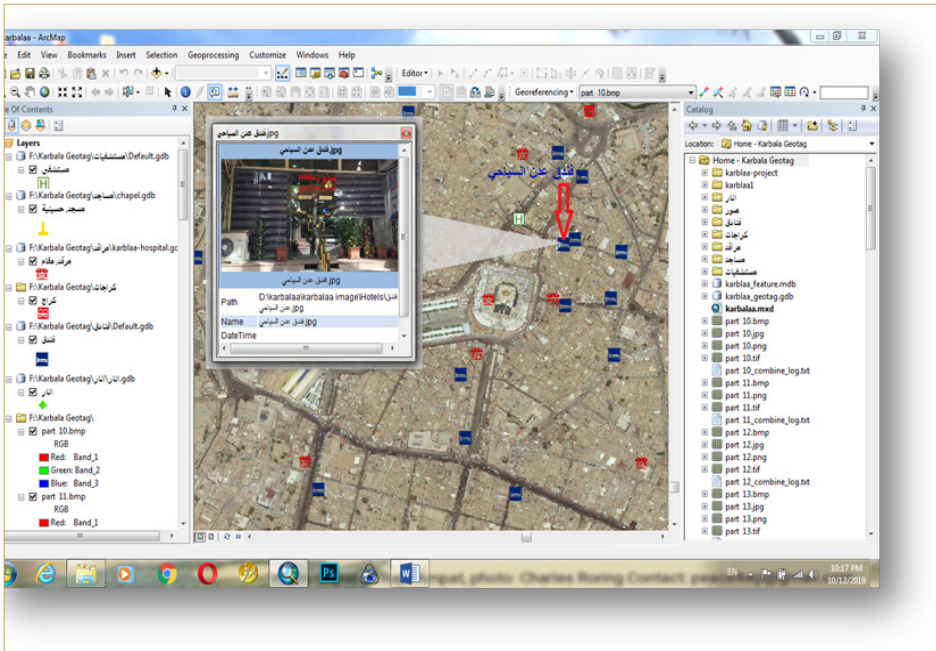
karbalaa - ArcMap

File Edit View Bookmarks Insert Selection Geoprocessing Customize Windows Help

Editor▾

Georeferencing▾ part 10.bmp

e Of Contents

Layers

F:\Karbala Geotag\مستشفيات\Default.gdb

مستشفى

F:\Karbala Geotag\مساجد\chapel.gdb

مسجد_حسينية

F:\Karbala Geotag\مراقد\karblaa-hospital.gc

مرقد_مقام

F:\Karbala Geotag\كراجات

كراج

F:\Karbala Geotag\الفنادق\Default.gdb

فندق

F:\Karbala Geotag\الاثار\الاثار.gdb

الاثار

F:\Karbala Geotag\

part 10.bmp

RGB

Red: Band_1

Green: Band_2

Blue: Band_3

part 11.bmp

RGB

Red: Band_1

فندق عدن السياحي.jpg

فندق عدن السياحي

فندق عدن السياحي.jpg

| Path | D:\karbalaa\karbalaa image\Hotels\فندق عدن السياحي.jpg |
|---|---|
| Name | فندق عدن السياحي.jpg |
| DateTime | |

فندق عدن السياحي

Catalog

Location: Home - Karbala Geotag

Home - Karbala Geotag

karblaa-project

karblaa1

آثار

صور

فنادق

كراجات

مراقد

مساجد

مستشفيات

karblaa_feature.mdb

karblaa_geotag.gdb

karblaa.mxd

part 10.bmp

part 10.jpg

part 10.png

part 10.tif

part 10_combine_log.txt

part 11.bmp

part 11.png

part 11.tif

part 11_combine_log.txt

part 12.bmp

part 12.jpg

part 12.png

part 12.tif

part 12_combine_log.txt

part 13.bmp

part 13.jpg

part 13.png

part 13.tif

EN

10:17 PM

10/12/2019

mpat, photo: Charles Roring Contact: peac